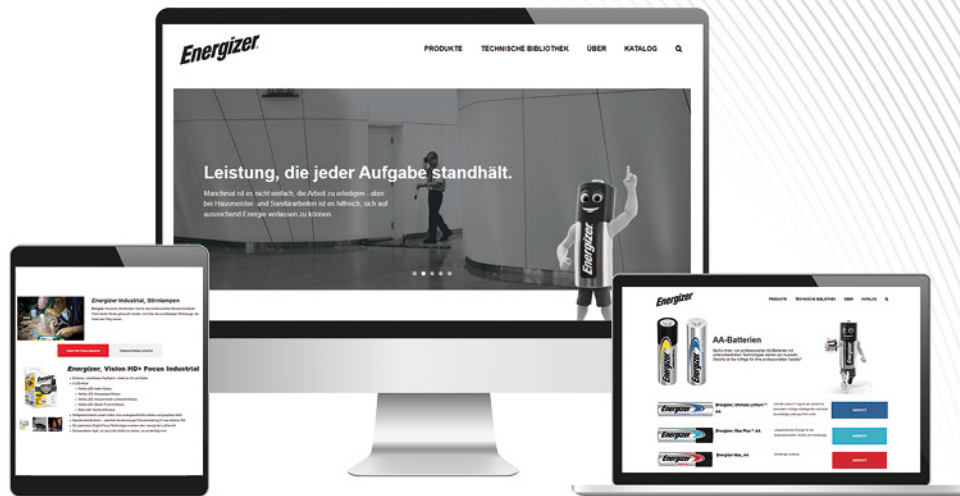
Energizer

PRODUKTE TECHNISCHE BIBLIOTHEK ÜBER KATALOG

Leistung, die jeder Aufgabe standhält.

Manchmal ist es nicht einfach, die Arbeit zu erledigen - aber bei Hausmeister -und Sanitärarbeiten ist es hilfreich, sich auf ausreichend Energie verlassen zu können.

Energizer

Energizer Industrial, Stirnlampen

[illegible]

Energizer, Vision HD+ Focus Industrial

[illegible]

Energizer

PRODUKTE TECHNISCHE BIBLIOTHEK ÜBER KATALOG

AA-Batterien

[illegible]

Energizer

Energizer Max Plus AA

Energizer Max AA